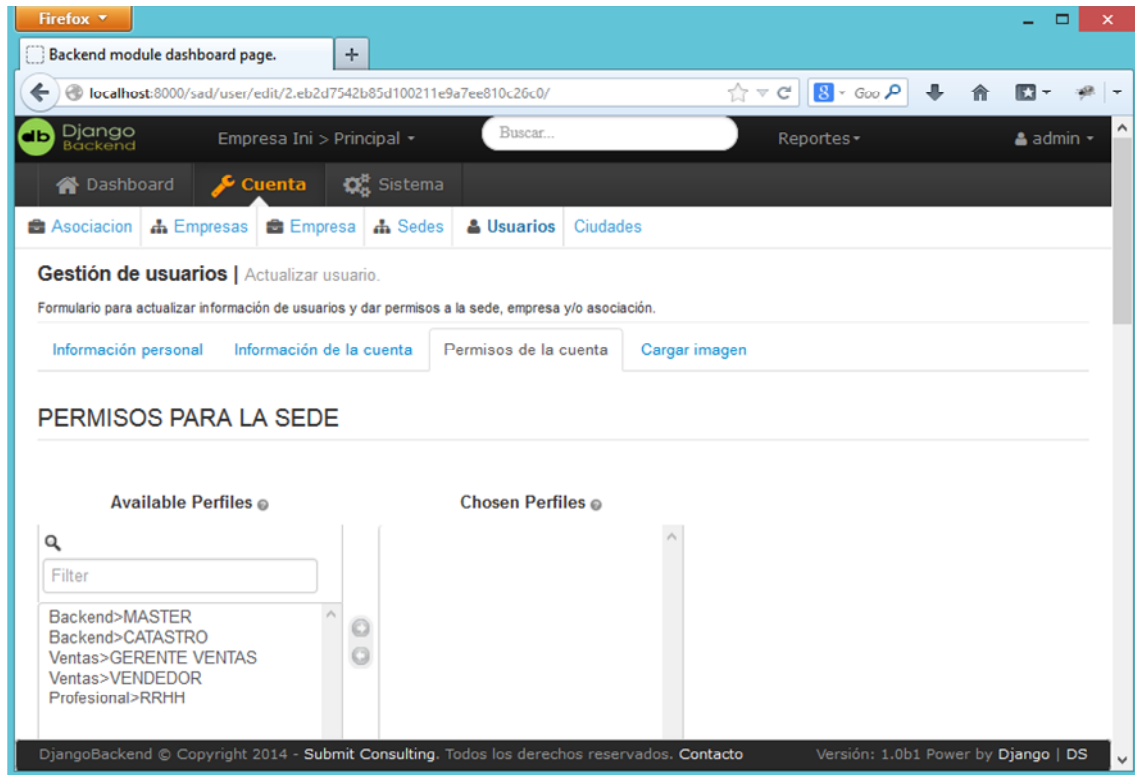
Firefox

Backend module dashboard page.

+

localhost:8000/sad/user/edit/2.eb2d7542b85d100211e9a7ee810c26c0/

Goo

db Django Backend

Empresa Ini > Principal

Buscar...

Reportes

admin

Dashboard

Cuenta

Sistema

Asociacion

Empresas

Empresa

Sedes

Usuarios

Ciudades

Gestión de usuarios | Actualizar usuario.

Formulario para actualizar información de usuarios y dar permisos a la sede, empresa y/o asociación.

Información personal

Información de la cuenta

Permisos de la cuenta

Cargar imagen

PERMISOS PARA LA SEDE

Available Perfiles

Chosen Perfiles

Filter

Backend>MASTER
Backend>CATASTRO
Ventas>GERENTE VENTAS
Ventas>VENDEDOR
Profesional>RRHH

DjangoBackend © Copyright 2014 - Submit Consulting. Todos los derechos reservados. Contacto

Versión: 1.0b1 Power by Django | DS